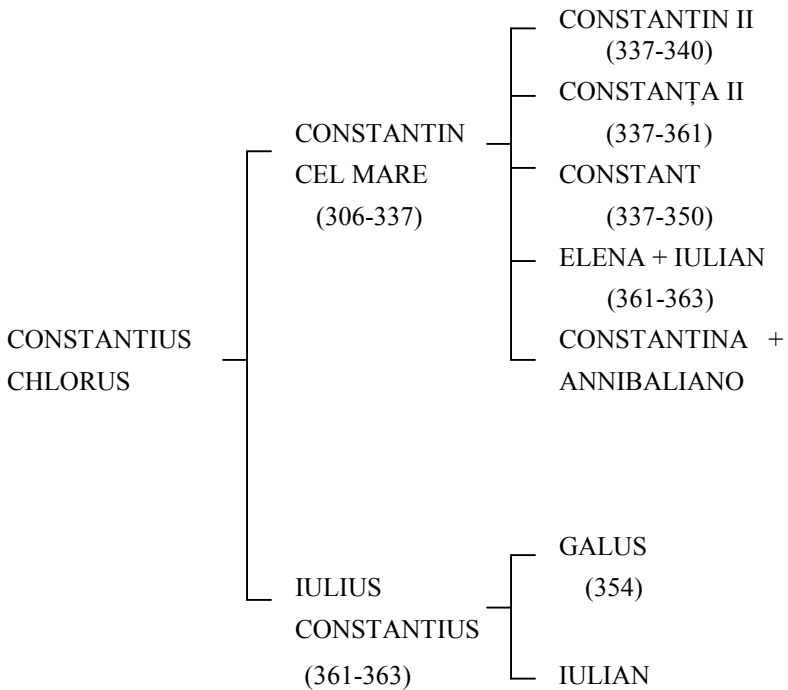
CONSTANTIUS CHLORUS

CONSTANTIN CEL MARE (306-337)

CONSTANTIN II (337-340)

CONSTANȚA II (337-361)

CONSTANT (337-350)

ELENA + IULIAN (361-363)

CONSTANTINA + ANNIBALIANO

IULIUS CONSTANTIUS (361-363)

GALUS (354)

IULIAN